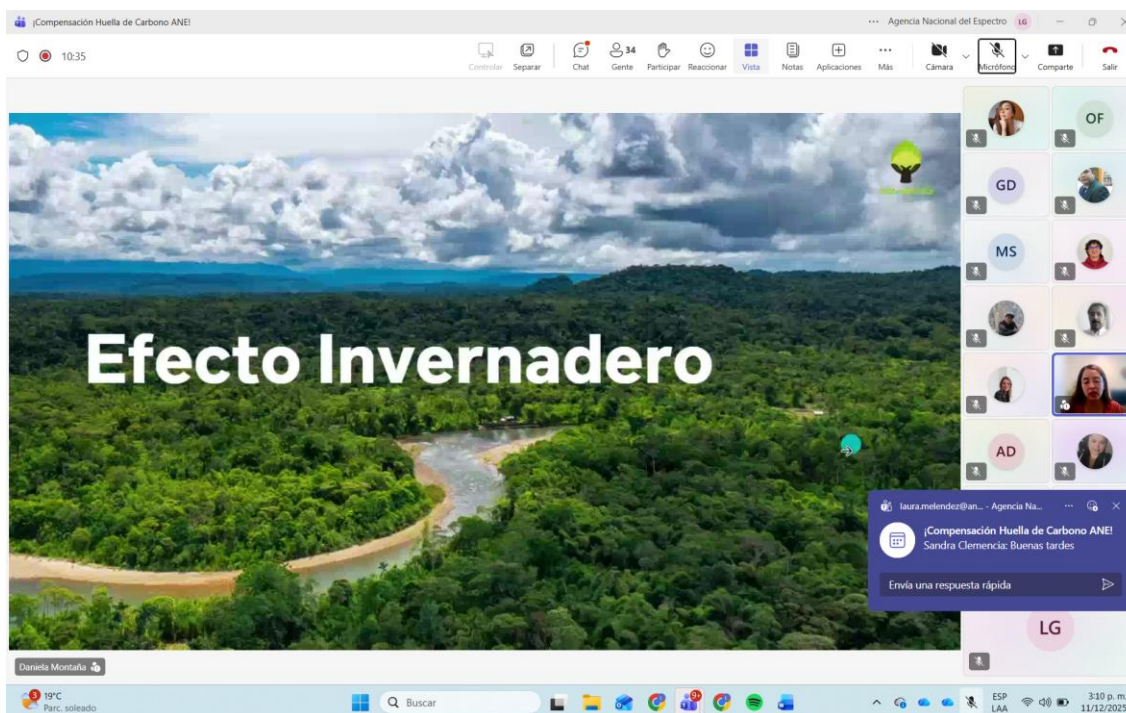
¡Compensación Huella de Carbono ANE!

··· Agencia Nacional del Espectro LG

10:35

Controlar Separar Chat 34 Gente Participar Reaccionar Vista Notas Aplicaciones Más Cámara Micrófono Comparte Salir

Efecto Invernadero

OF
GD
MS
AD
LG

laura.melendez@an... - Agencia Na...
¡Compensación Huella de Carbono ANE!
Sandra Clemencia: Buenas tardes
Envía una respuesta rápida

Daniela Montaña

19°C
Parc. soleado

Buscar

ESP
LAA

3:10 p. m.
11/12/2025